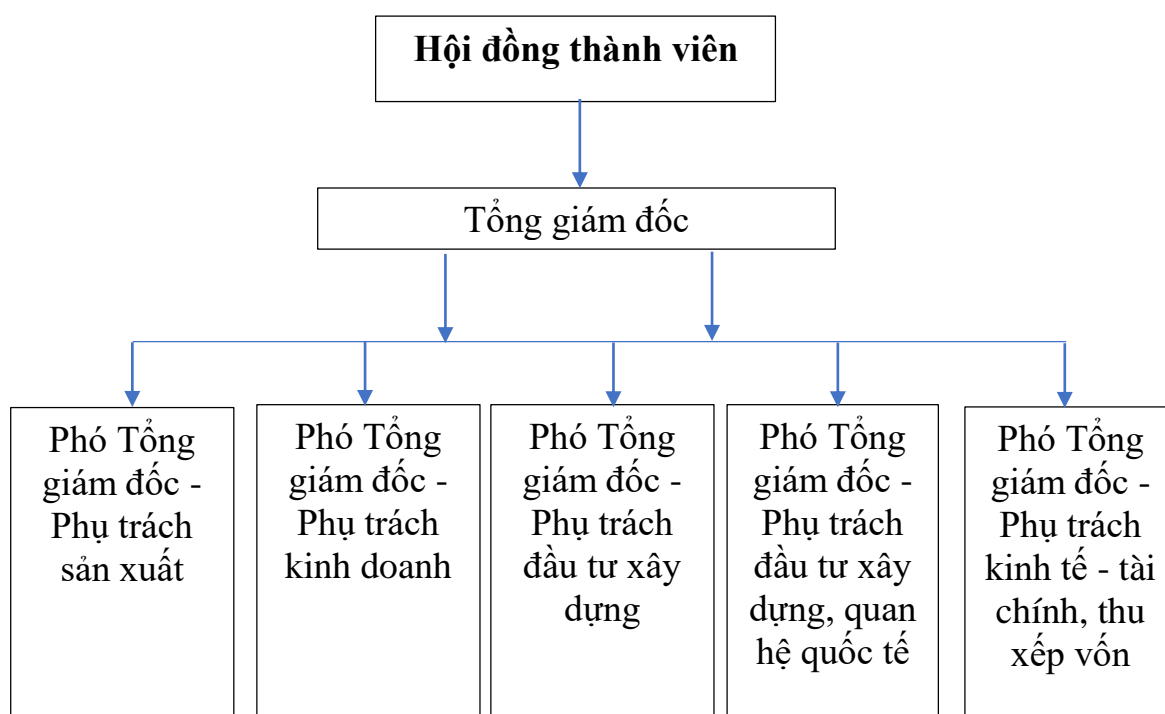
Hội đồng thành viên

Tổng giám đốc

Phó Tổng giám đốc - Phụ trách sản xuất

Phó Tổng giám đốc - Phụ trách kinh doanh

Phó Tổng giám đốc - Phụ trách đầu tư xây dựng

Phó Tổng giám đốc - Phụ trách đầu tư xây dựng, quan hệ quốc tế

Phó Tổng giám đốc - Phụ trách kinh tế - tài chính, thu xếp vốn